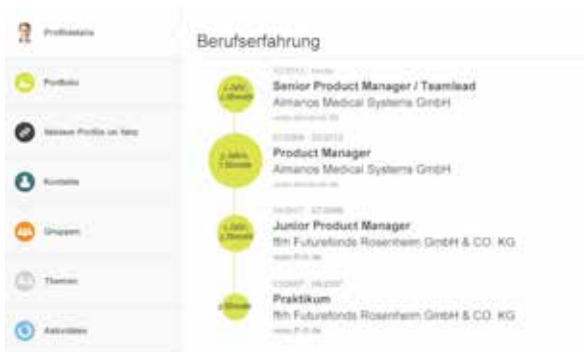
Profildetails

Portfolio

Weitere Profile im Netz

Kontakte

Gruppen

Themen

Aktivitäten

Berufserfahrung

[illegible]

Senior Product Manager / Teamlead
Almanos Medical Systems GmbH
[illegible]

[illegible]

Product Manager
Almanos Medical Systems GmbH
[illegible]

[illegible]

Junior Product Manager
ffrh Futurefonds Rosenheim GmbH & CO. KG
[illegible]

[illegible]

Praktikum
ffrh Futurefonds Rosenheim GmbH & CO. KG
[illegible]